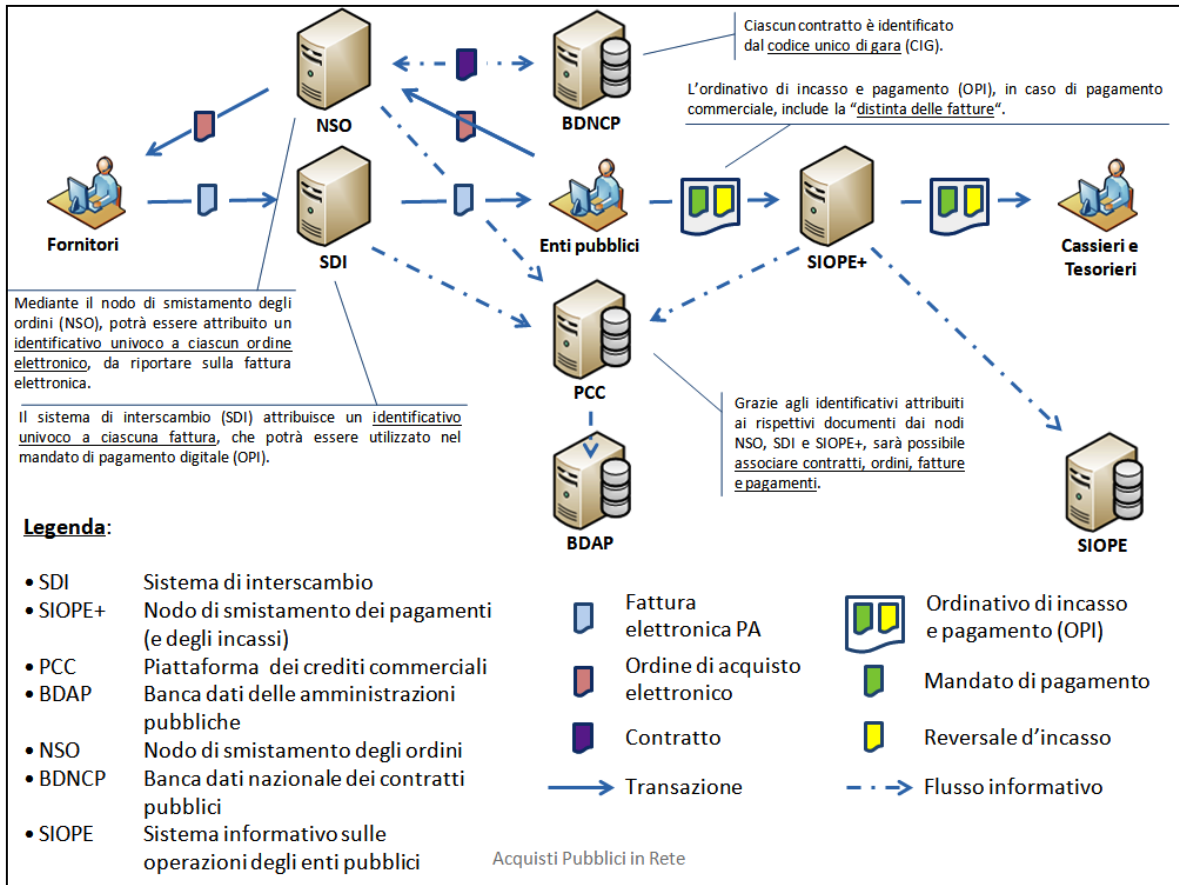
Ciascun contratto è identificato dal codice unico di gara (CIG).

NSO

BDNCP

L'ordinativo di incasso e pagamento (OPI), in caso di pagamento commerciale, include la "distinta delle fatture".

Fornitori

SDI

Enti pubblici

SIOPE+

Cassieri e Tesorieri

Mediante il nodo di smistamento degli ordini (NSO), potrà essere attribuito un identificativo univoco a ciascun ordine elettronico, da riportare sulla fattura elettronica.

PCC

Il sistema di interscambio (SDI) attribuisce un identificativo univoco a ciascuna fattura, che potrà essere utilizzato nel mandato di pagamento digitale (OPI).

Grazie agli identificativi attribuiti ai rispettivi documenti dai nodi NSO, SDI e SIOPE+, sarà possibile associare contratti, ordini, fatture e pagamenti.

BDAP

SIOPE

Legenda:

• SDI Sistema di interscambio
• SIOPE+ Nodo di smistamento dei pagamenti (e degli incassi)
• PCC Piattaforma dei crediti commerciali
• BDAP Banca dati delle amministrazioni pubbliche
• NSO Nodo di smistamento degli ordini
• BDNCP Banca dati nazionale dei contratti pubblici
• SIOPE Sistema informativo sulle operazioni degli enti pubblici

Fattura elettronica PA

Ordine di acquisto elettronico

Contratto

Transazione

Ordinativo di incasso e pagamento (OPI)

Mandato di pagamento

Reversale d'incasso

Flusso informativo

Acquisti Pubblici in Rete